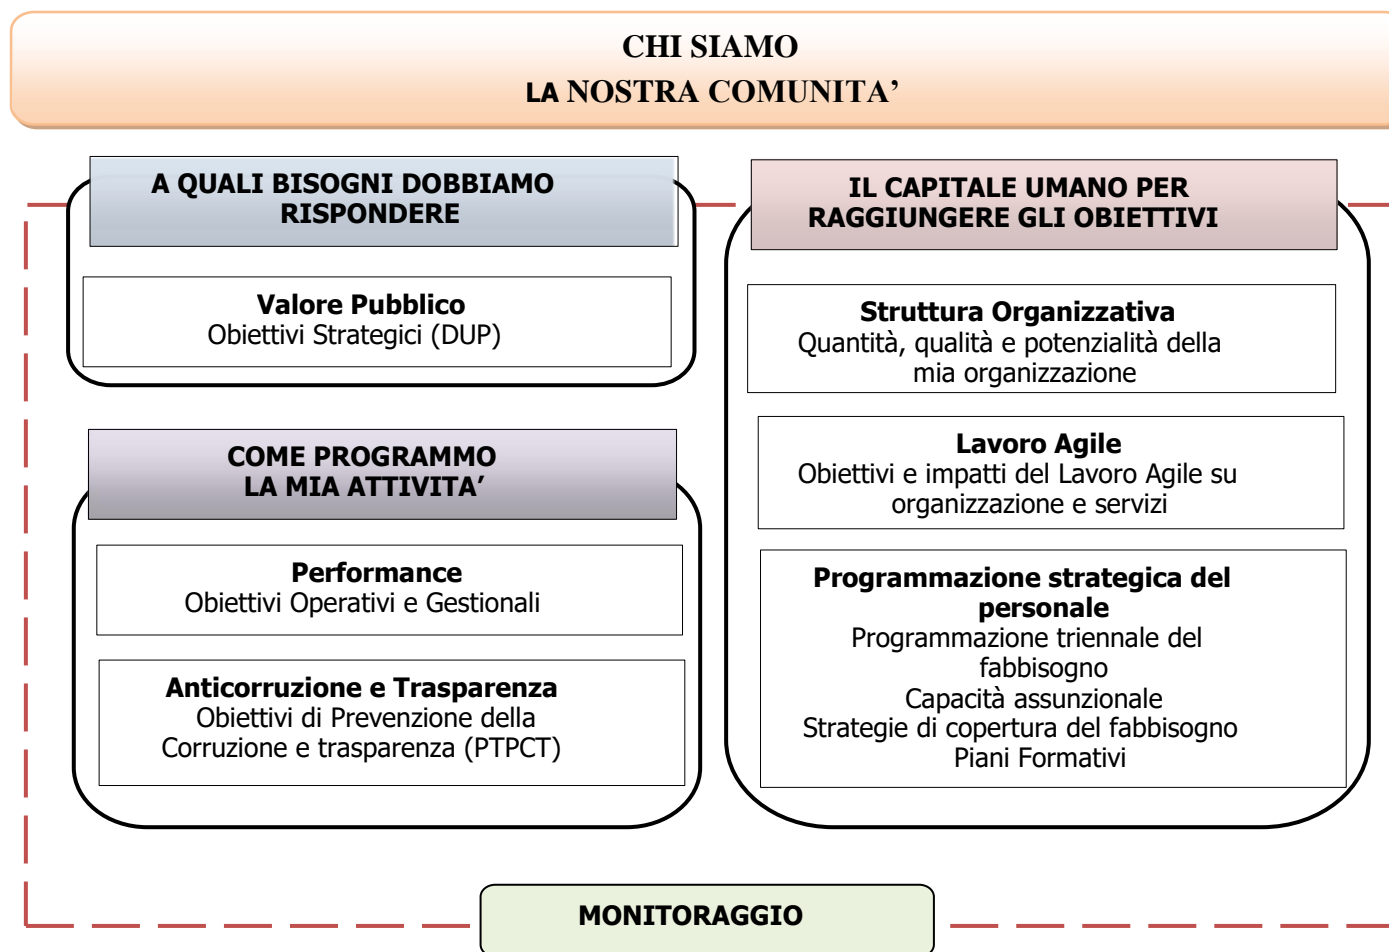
CHI SIAMO
LA NOSTRA COMUNITA'

A QUALI BISOGNI DOBBIAMO RISPONDERE

Valore Pubblico
Obiettivi Strategici (DUP)

COME PROGRAMMO LA MIA ATTIVITA'

Performance
Obiettivi Operativi e Gestionali

Anticorruzione e Trasparenza
Obiettivi di Prevenzione della Corruzione e trasparenza (PTPCT)

IL CAPITALE UMANO PER RAGGIUNGERE GLI OBIETTIVI

Struttura Organizzativa
Quantità, qualità e potenzialità della mia organizzazione

Lavoro Agile
Obiettivi e impatti del Lavoro Agile su organizzazione e servizi

Programmazione strategica del personale
Programmazione triennale del fabbisogno
Capacità assunzionale
Strategie di copertura del fabbisogno
Piani Formativi

MONITORAGGIO